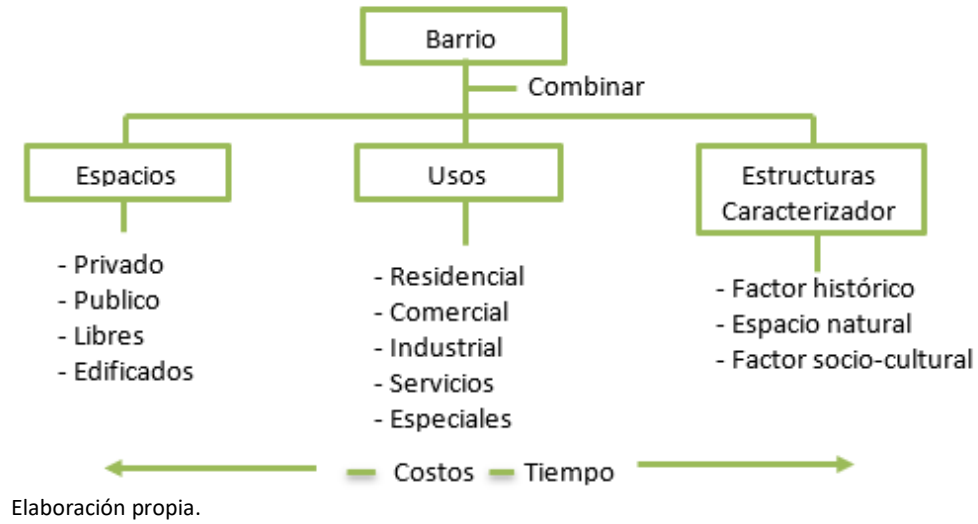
Barrio

Combinar

Espacios

- Privado
- Publico
- Libres
- Edificados

Usos

- Residencial
- Comercial
- Industrial
- Servicios
- Especiales

Estructuras Caracterizador

- Factor histórico
- Espacio natural
- Factor socio-cultural

Costos Tiempo

Elaboración propia.